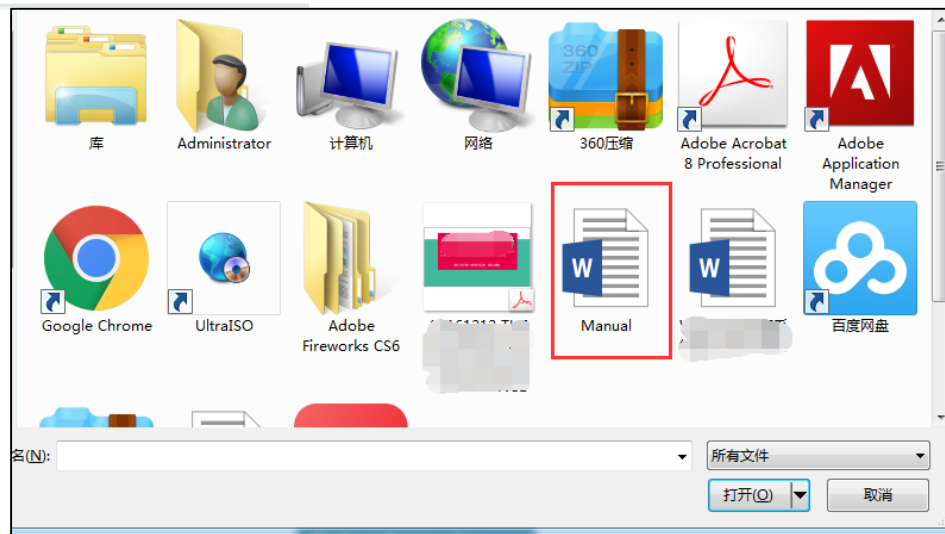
库

Administrator

计算机

网络

360 ZIP

360压缩

Adobe Acrobat 8 Professional

Adobe Application Manager

Google Chrome

UltraISO

Adobe Fireworks CS6

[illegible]

W

Manual

W

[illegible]

百度网盘

名(N):

所有文件

打开(O)

取消